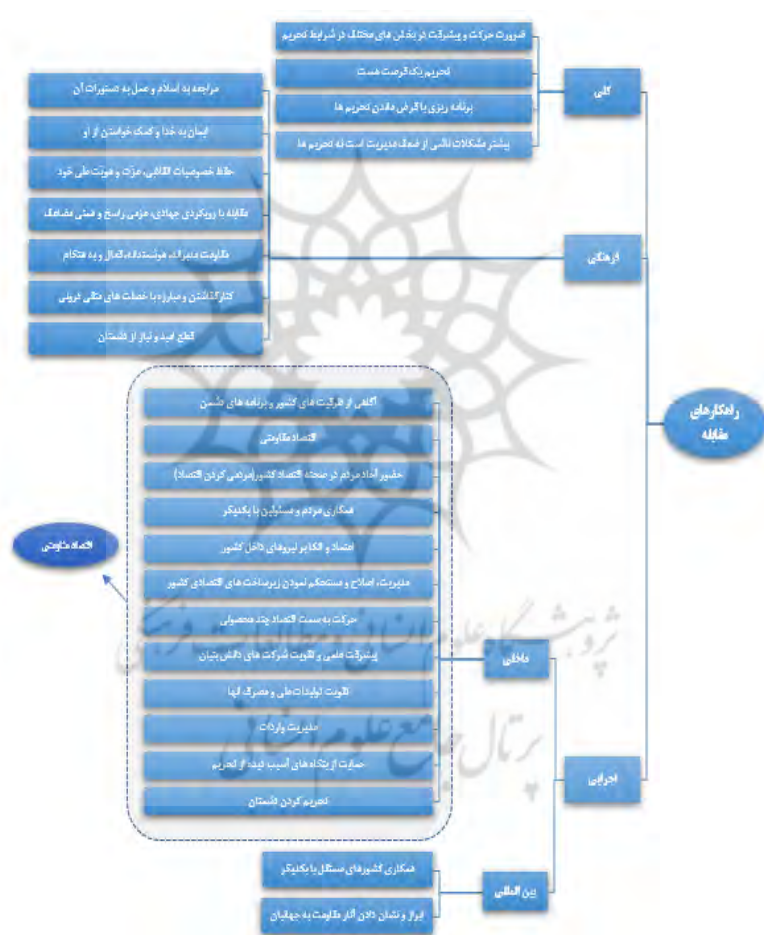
ضرورت حرکت و پیشرفت در بخش های مختلف در شرایط تحریم

تحریم یک فرصت هست

برنامه ریزی با فرض ماندن تحریم ها

بیشتر مشکلات ناشی از ضعف مدیریت است نه تحریم ها

کلی

مراجعه به اسلام و عمل به دستورات آن

ایمان به خدا و کمک خواستن از او

حفظ خصوصیات اخلاقی، عزت و هویت ملی خود

مقابله با رویکردی جهادی، عزمی راسخ و همتی مضاعف

مقاومت مدبرانه، هوشمندانه، فعال و به هنگام

کنارگذاشتن و مبارزه با خصلت های مالی غربیان

قطع امید و نیاز از دشمنان

فرهنگی

راهکارهای مقابله

آگاهی از ظرفیت های کشور و برنامه های دشمن

اقتصاد مقاومتی

حضور آحاد مردم در صحنه اقتصاد کشور(مردمی کردن اقتصاد)

همکاری مردم و مسئولین با یکدیگر

اعتماد و اتکا بر نیروهای داخل کشور

مدیریت، اصلاح و مستحکم نمودن زیرساخت های اقتصادی کشور

حرکت به سمت اقتصاد چند محصولی

پیشرفت علمی و تقویت شرکت های دانش بنیان

تقویت تولیدات ملی و مصرف آنها

مدیریت واردات

حمایت از بنگاه های آسیب دیده از تحریم

تحریم کردن دشمنان

اقتصاد مقاومتی

داخلی

اجرایی

همکاری کشورهای مستقل با یکدیگر

ابراز و نشان دادن آثار مقاومت به جهانیان

بین المللی

پژوهشگاه علوم انسانی و مطالعات فرهنگی
پرتال جامع علوم انسانی